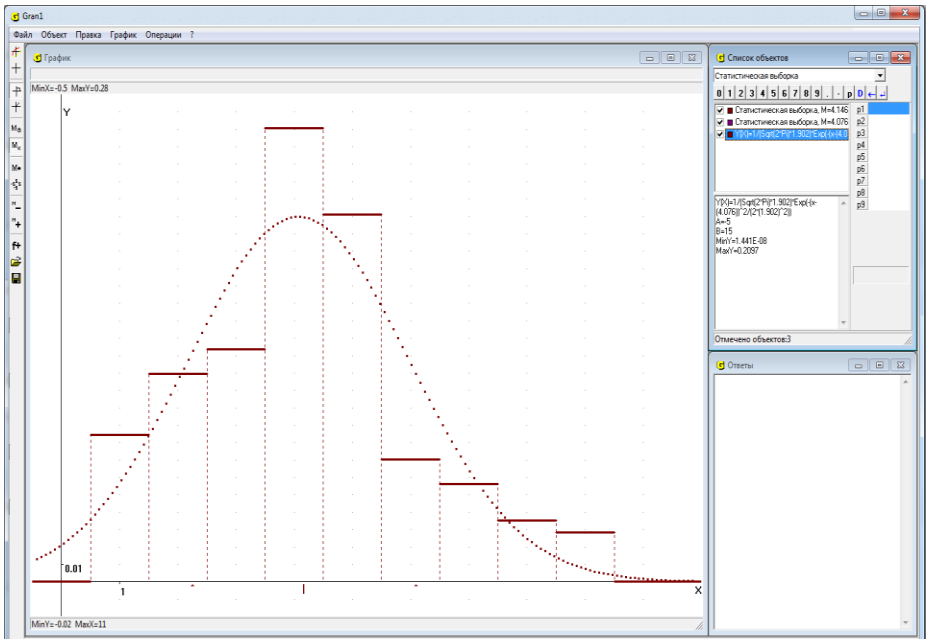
Gran1

Файл Объект Правка График Операции ?

График

MinX=-0.5 MaxY=0.28

Y

0.01

1

X

MinY=-0.02 MaxX=11

Список объектов

Статистическая выборка

0 1 2 3 4 5 6 7 8 9 . - p D

Статистическая выборка, M=4.146
Статистическая выборка, M=4.076
Y(X)=1/(Sqrt(2*Pi)*1.902)*Exp(-(x-4.0

p1
p2
p3
p4
p5
p6
p7
p8
p9

Y(X)=1/(Sqrt(2*Pi)*1.902)*Exp(-(x-(4.076))^2/(2*(1.902)^2))
A=-5
B=15
MinY=1.441E-08
MaxY=0.2097

Отмечено объектов:3

Ответы